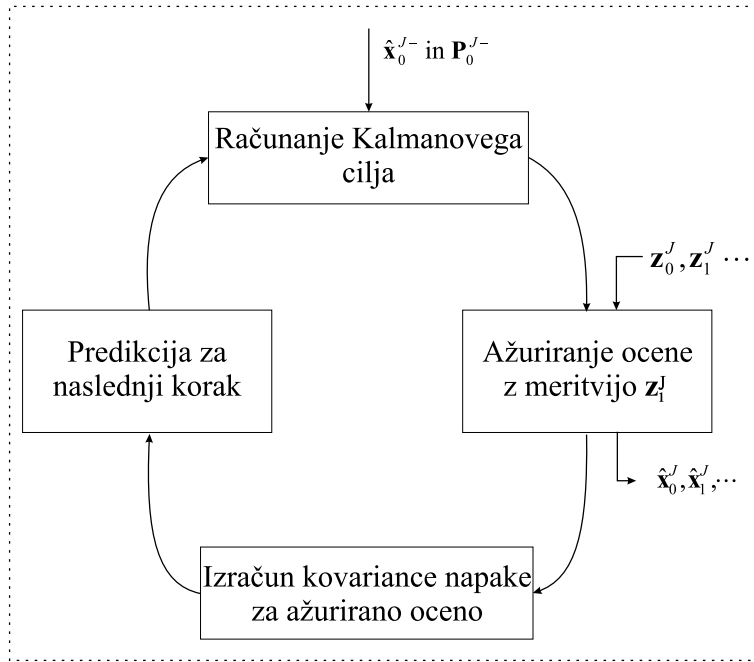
$\hat{\mathbf{x}}_0^{J-}$ in $\mathbf{P}_0^{J-}$

Računanje Kalmanovega cilja

$\mathbf{z}_0^J, \mathbf{z}_1^J \cdots$

Predikcija za naslednji korak

Ažuriranje ocene z meritvijo $\mathbf{z}_\mathrm{i}^\mathrm{J}$

$\hat{\mathbf{x}}_0^J, \hat{\mathbf{x}}_1^J, \cdots$

Izračun kovariance napake za ažurirano oceno